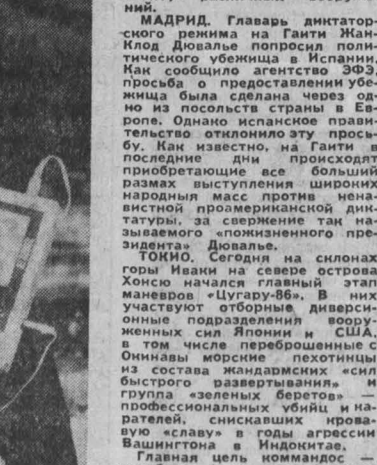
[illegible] ний.

МАДРИД. Главарь диктаторского режима на Гаити Жан-Клод Дювалье попросил политического убежища в Испании. Как сообщило агентство ЭФЭ, просьба о предоставлении убежища была сделана через одно из посольств страны в Европе. Однако испанское правительство отклонило эту просьбу. Как известно, на Гаити в последние дни происходят приобретающие все больший размах выступления широких народных масс против ненавистной проамериканской диктатуры, за свержение так называемого «пожизненного президента» Дювалье.

ТОКИО. Сегодня на склонах горы Иваки на севере острова Хонсю начался главный этап маневров «Цугару-86». В них участвуют отборные диверсионные подразделения вооруженных сил Японии и США, в том числе переброшенные с Окинавы морские пехотинцы из состава жандармских «сил быстрого развертывания» и группа «зеленых беретов» — профессиональных убийц и карателей, снискавших кровавую «славу» в годы агрессии Вашингтона в Индокитае.

Главная цель коммандос —